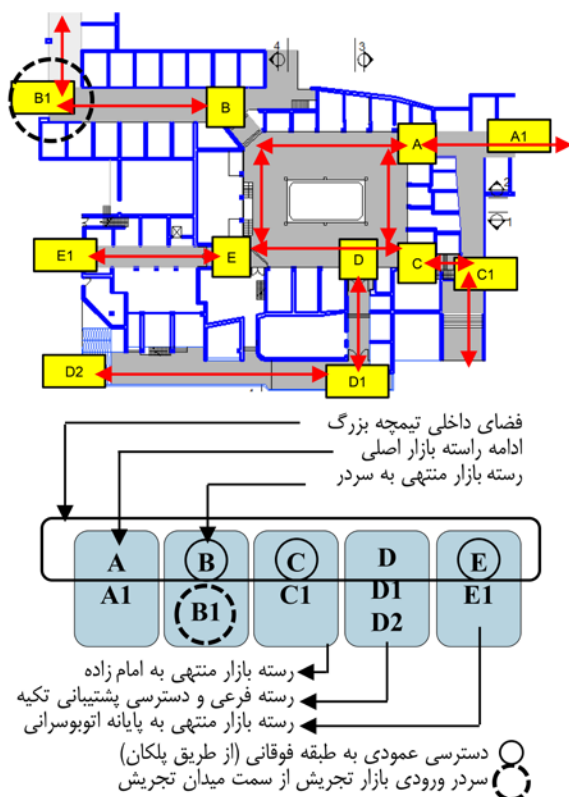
4
3
B1
B
A
A1
2
1
E1
E
D
C
C1
D2
D1

فضای داخلی تیمچه بزرگ
ادامه راسته بازار اصلی
رسته بازار منتهی به سردر

A
A1
B
B1
C
C1
D
D1
D2
E
E1

رسته بازار منتهی به امام زاده
رسته فرعی و دسترسی پشتیبانی تکیه
رسته بازار منتهی به پایانه اتوبوسرانی

دسترسی عمودی به طبقه فوقانی (از طریق پلکان)
سردر ورودی بازار تجریش از سمت میدان تجریش